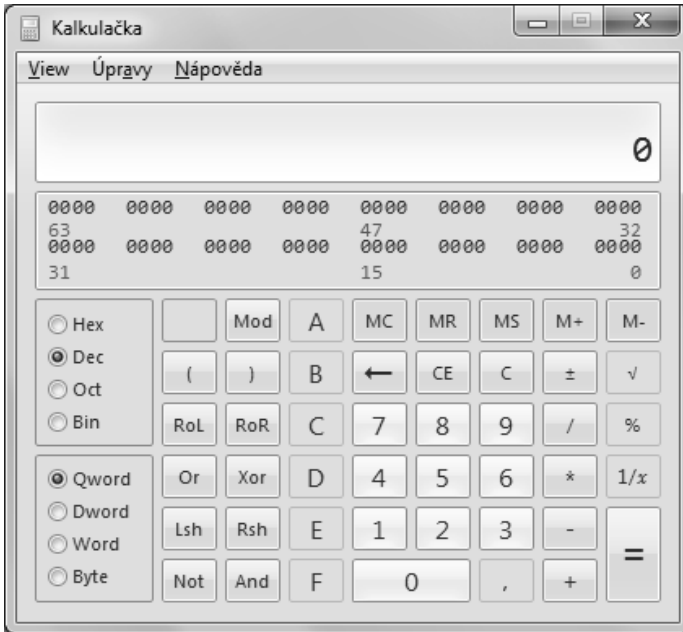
Kalkulačka

View Úpravy Nápověda

0

0000 0000 0000 0000 0000 0000 0000 0000
63 47 32
0000 0000 0000 0000 0000 0000 0000 0000
31 15 0

Hex
Dec
Oct
Bin

Qword
Dword
Word
Byte

Mod A MC MR MS M+ M-
( ) B ← CE C ± √
RoL RoR C 7 8 9 / %
Or Xor D 4 5 6 * $1/x$
Lsh Rsh E 1 2 3 - =
Not And F 0 , +